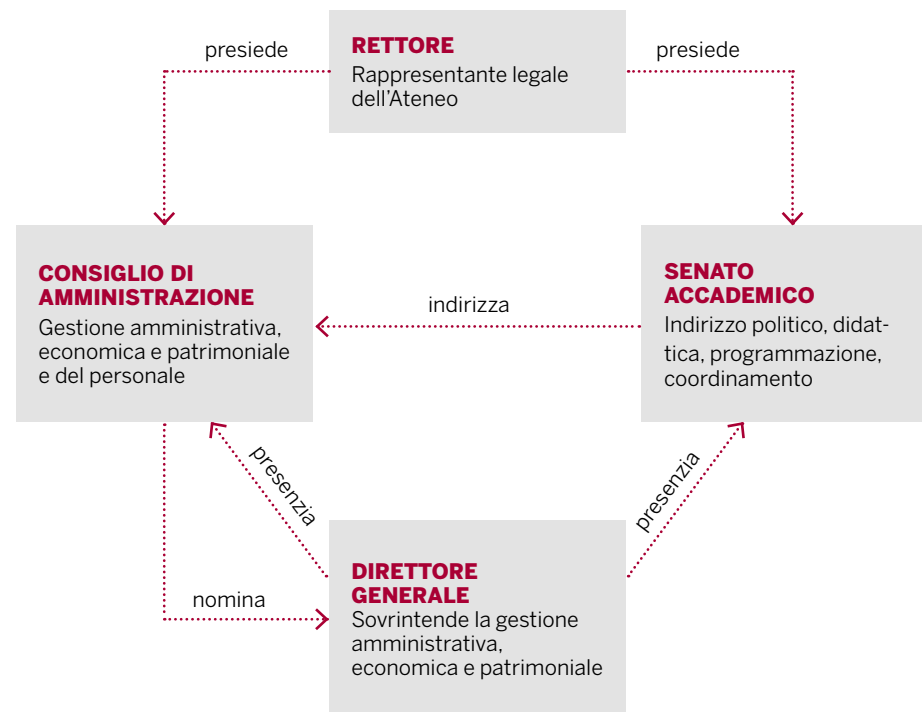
RETTORE
Rappresentante legale dell'Ateneo

presiede

presiede

CONSIGLIO DI AMMINISTRAZIONE
Gestione amministrativa, economica e patrimoniale e del personale

indirizza

SENATO ACCADEMICO
Indirizzo politico, didattica, programmazione, coordinamento

presenzia

presenzia

nomina

DIRETTORE GENERALE
Sovrintende la gestione amministrativa, economica e patrimoniale